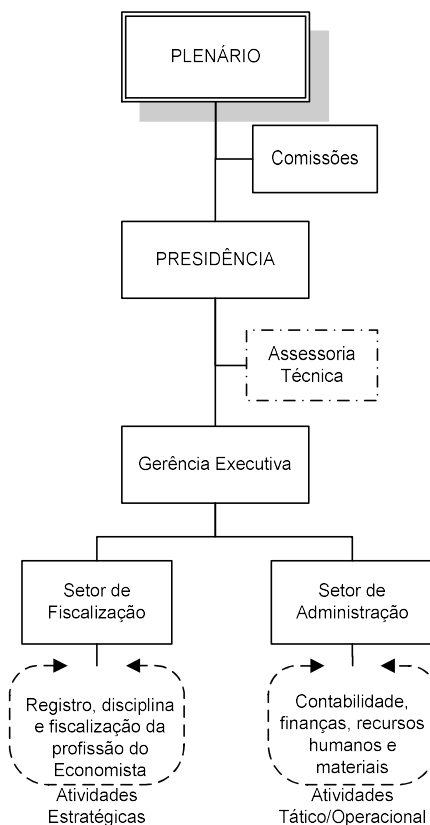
PLENÁRIO

Comissões

PRESIDÊNCIA

Assessoria Técnica

Gerência Executiva

Setor de Fiscalização

Setor de Administração

Registro, disciplina e fiscalização da profissão do Economista

Atividades Estratégicas

Contabilidade, finanças, recursos humanos e materiais

Atividades Tático/Operacional